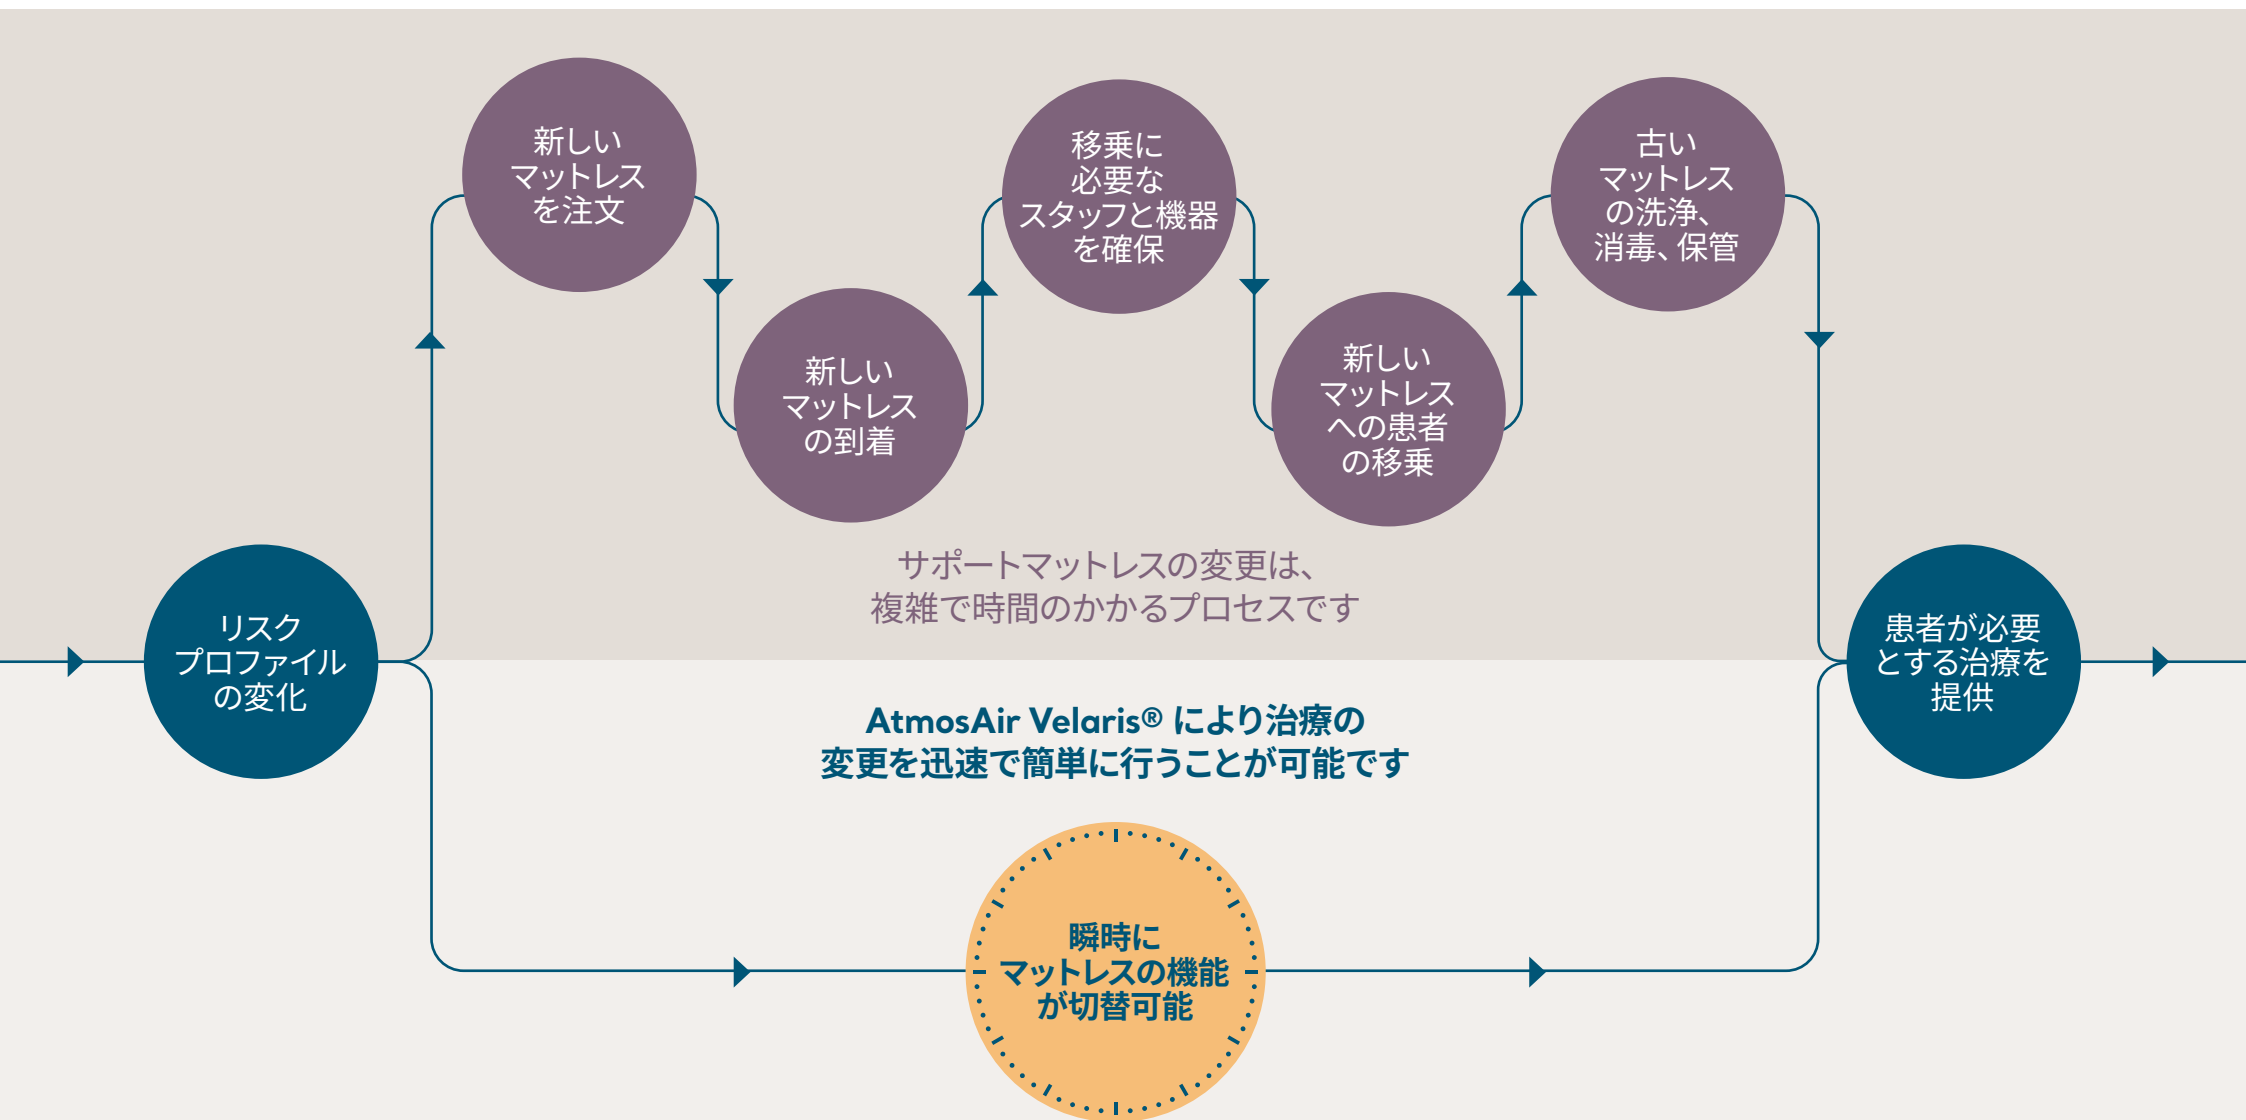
リスク
プロファイル
の変化

新しい
マットレス
を注文

新しい
マットレス
の到着

移乗に
必要な
スタッフと機器
を確保

新しい
マットレス
への患者
の移乗

古い
マットレス
の洗浄、
消毒、保管

サポートマットレスの変更は、
複雑で時間のかかるプロセスです

患者が必要
とする治療を
提供

AtmosAir Velaris® により治療の
変更を迅速で簡単に行うことが可能です

瞬時に
マットレスの機能
が切替可能